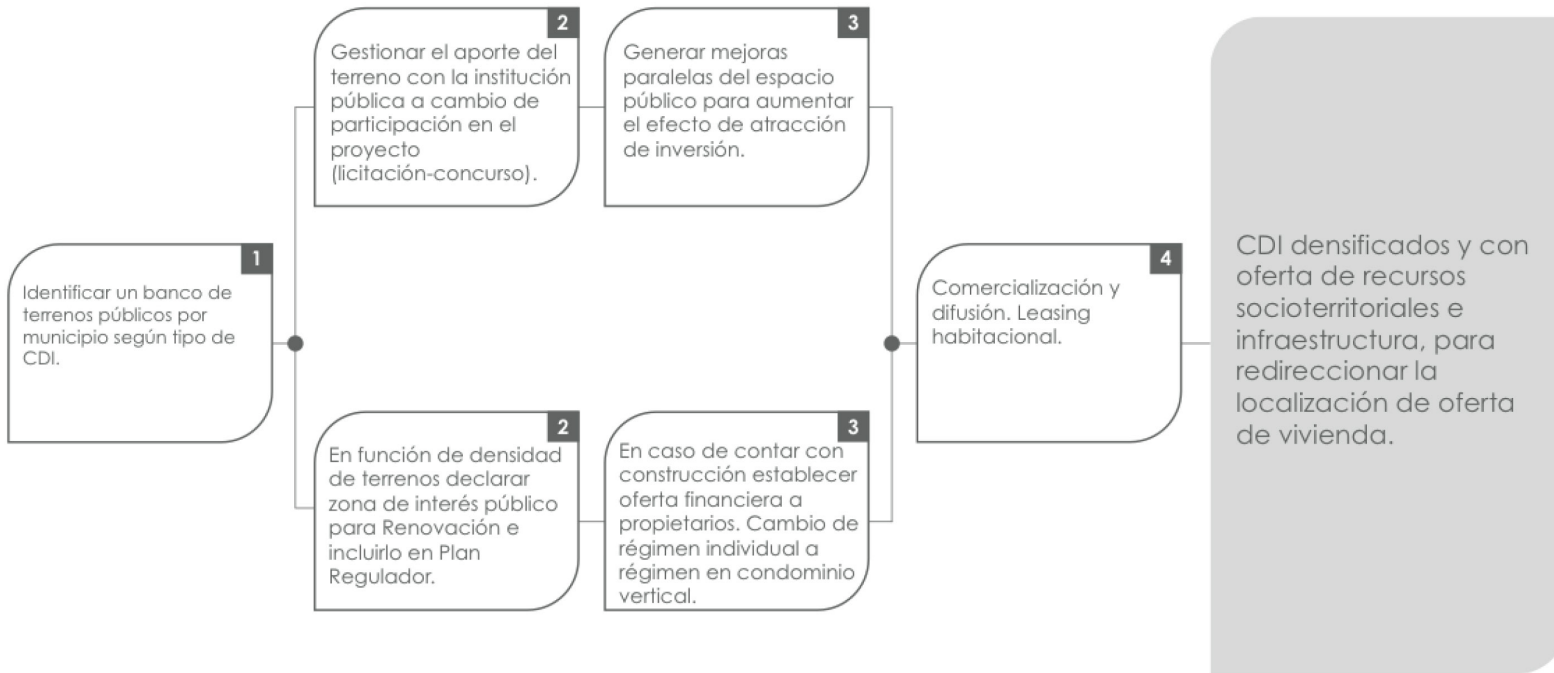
1
Identificar un banco de terrenos públicos por municipio según tipo de CDI.

2
Gestionar el aporte del terreno con la institución pública a cambio de participación en el proyecto (licitación-concurso).

3
Generar mejoras paralelas del espacio público para aumentar el efecto de atracción de inversión.

2
En función de densidad de terrenos declarar zona de interés público para Renovación e incluirlo en Plan Regulador.

3
En caso de contar con construcción establecer oferta financiera a propietarios. Cambio de régimen individual a régimen en condominio vertical.

4
Comercialización y difusión. Leasing habitacional.

CDI densificados y con oferta de recursos socioterritoriales e infraestructura, para redireccionar la localización de oferta de vivienda.